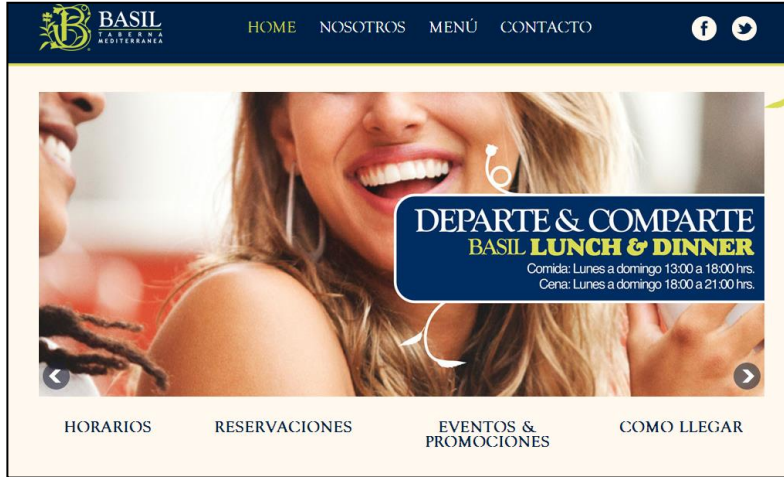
B BASIL TABERNA MEDITERRANEA

HOME NOSOTROS MENÚ CONTACTO

DEPARTE & COMPARTE
BASIL LUNCH & DINNER
Comida: Lunes a domingo 13:00 a 18:00 hrs.
Cena: Lunes a domingo 18:00 a 21:00 hrs.

HORARIOS RESERVACIONES EVENTOS & PROMOCIONES COMO LLEGAR